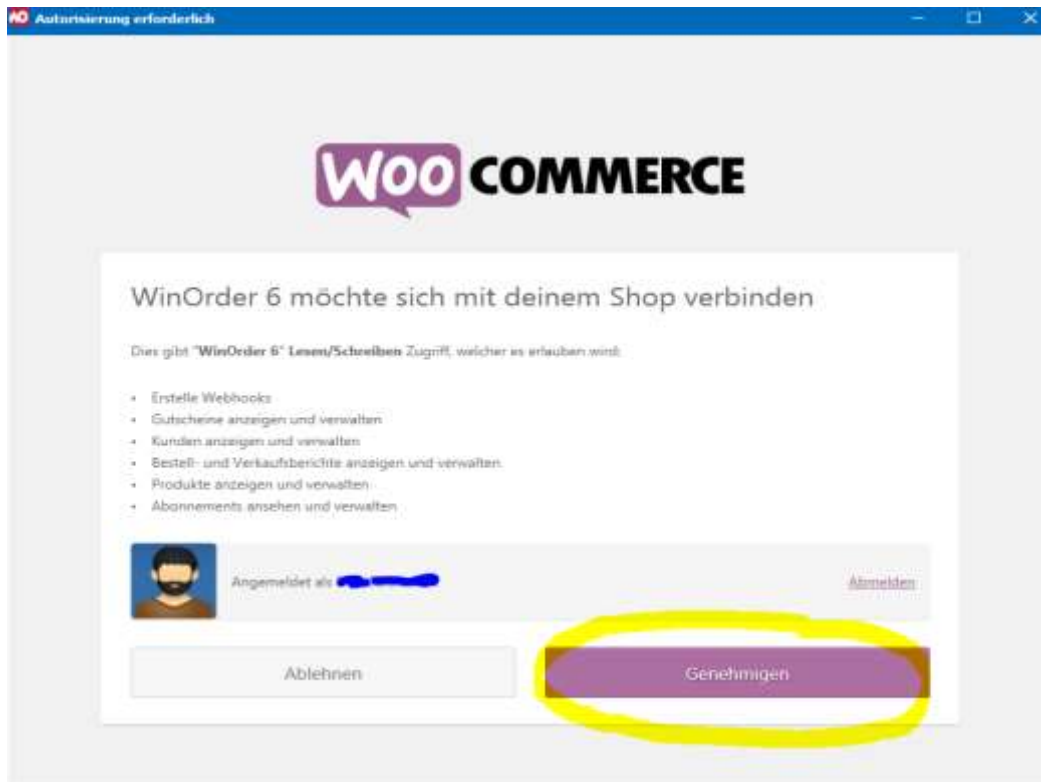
Autorisierung erforderlich

WOO COMMERCE

WinOrder 6 möchte sich mit deinem Shop verbinden

Dies gibt "WinOrder 6" Lesen/Schreiben Zugriff, welcher es erlauben wird:

- Erstelle Webhooks
- Gutscheine anzeigen und verwalten
- Kunden anzeigen und verwalten
- Bestell- und Verkaufsberichte anzeigen und verwalten
- Produkte anzeigen und verwalten
- Abonnements ansehen und verwalten

Angemeldet als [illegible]

Abmelden

Ablehnen

Genehmigen